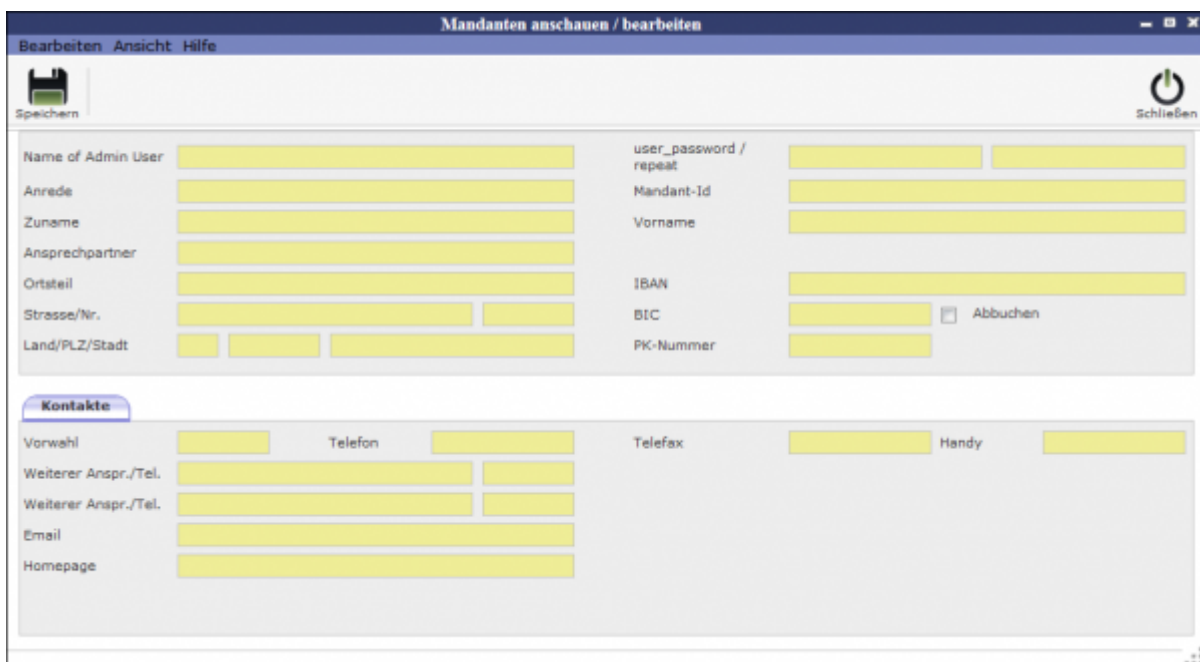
Mandanten anschauen / bearbeiten

Bearbeiten Ansicht Hilfe

Speichern

Schließen

Name of Admin User

user_password / repeat

Anrede

Mandant-Id

Zuname

Vorname

Ansprechpartner

Ortsteil

IBAN

Strasse/Nr.

BIC

Abbuchen

Land/PLZ/Stadt

PK-Nummer

Kontakte

Vorwahl

Telefon

Telefax

Handy

Weiterer Anspr./Tel.

Weiterer Anspr./Tel.

Email

Homepage